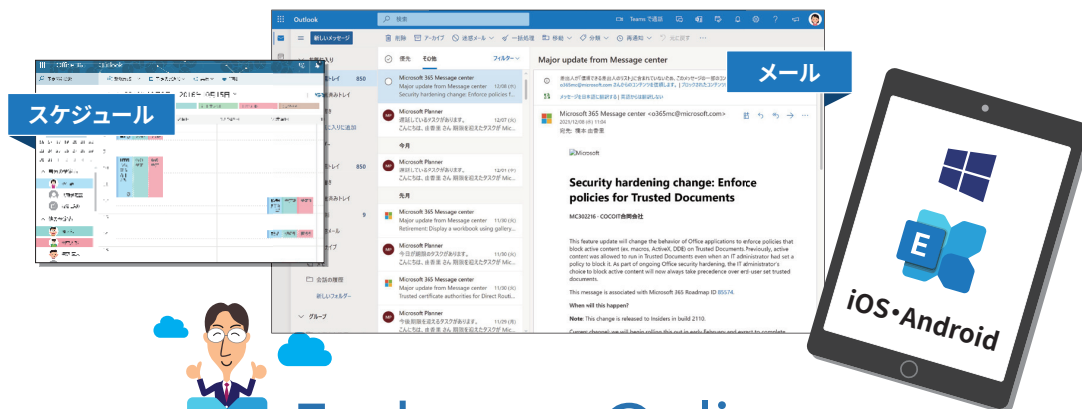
スケジュール

メール

iOS・Android

Outlook

検索

Teams で通話

新しいメッセージ

削除　アーカイブ　迷惑メール　一括処理　移動　分類　再通知　元に戻す

優先　その他　フィルター

Major update from Message center

Microsoft 365 Message center
Major update from Message center
Security hardening change: Enforce policies f...

Microsoft Planner
課題しているタスクがあります。
こんにちは、皆 香菜 さん 期限を迎えたタスクが Mic...

今月

Microsoft Planner
課題しているタスクがあります。
こんにちは、皆 香菜 さん 期限を迎えたタスクが Mic...

先月

Microsoft 365 Message center
Major update from Message center
Retirement: Display a workbook using gallery...

Microsoft Planner
今日が期限のタスクがあります。
こんにちは、皆 香菜 さん 期限を迎えたタスクが Mic...

Microsoft 365 Message center
Major update from Message center
Trusted certificate authorities for Direct Routi...

Microsoft Planner
今後期限を迎えるタスクがあります。
こんにちは、皆 香菜 さん 期限を迎えたタスクが Mic...

会話の履歴
新しいフォルダー
グループ

Microsoft 365 Message center <o365mc@microsoft.com>
宛先: 橋本 由香里

Microsoft

Security hardening change: Enforce policies for Trusted Documents

MC302216 · COCOIT合同会社

This feature update will change the behavior of Office applications to enforce policies that block active content (ex. macros, ActiveX, DDE) on Trusted Documents. Previously, active content was allowed to run in Trusted Documents even when an IT administrator had set a policy to block it. As part of ongoing Office security hardening, the IT administrator's choice to block active content will now always take precedence over end-user set trusted documents.

This message is associated with Microsoft 365 Roadmap ID 85574.

When will this happen?

Note: This change is released to Insiders in build 2110.

E